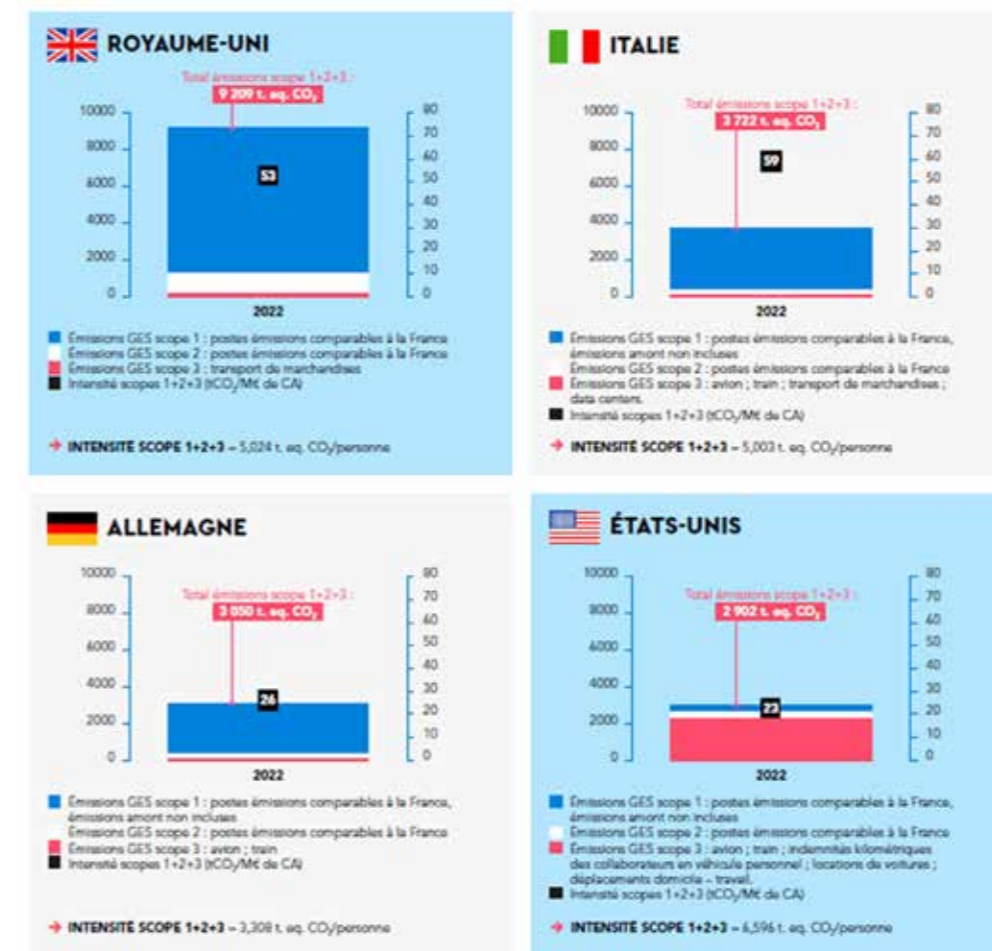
ROYAUME-UNI

Total émissions scope 1+2+3 :
9 209 t. eq. $CO_2$

10000
8000
6000
4000
2000
0

80
70
60
50
40
30
20
10
0

53

2022

Émissions GES scope 1 : postes émissions comparables à la France
Émissions GES scope 2 : postes émissions comparables à la France
Émissions GES scope 3 : transport de marchandises
Intensité scopes 1+2+3 (t$CO_2$/M€ de CA)

→ INTENSITÉ SCOPE 1+2+3 – 5,024 t. eq. $CO_2$/personne

ITALIE

Total émissions scope 1+2+3 :
3 722 t. eq. $CO_2$

10000
8000
6000
4000
2000
0

80
70
60
50
40
30
20
10
0

59

2022

Émissions GES scope 1 : postes émissions comparables à la France, émissions amont non incluses
Émissions GES scope 2 : postes émissions comparables à la France
Émissions GES scope 3 : avion ; train ; transport de marchandises ; data centers.
Intensité scopes 1+2+3 (t$CO_2$/M€ de CA)

→ INTENSITÉ SCOPE 1+2+3 – 5,003 t. eq. $CO_2$/personne

ALLEMAGNE

Total émissions scope 1+2+3 :
3 050 t. eq. $CO_2$

10000
8000
6000
4000
2000
0

80
70
60
50
40
30
20
10
0

26

2022

Émissions GES scope 1 : postes émissions comparables à la France, émissions amont non incluses
Émissions GES scope 2 : postes émissions comparables à la France
Émissions GES scope 3 : avion ; train
Intensité scopes 1+2+3 (t$CO_2$/M€ de CA)

→ INTENSITÉ SCOPE 1+2+3 – 3,308 t. eq. $CO_2$/personne

ÉTATS-UNIS

Total émissions scope 1+2+3 :
2 902 t. eq. $CO_2$

10000
8000
6000
4000
2000
0

80
70
60
50
40
30
20
10
0

23

2022

Émissions GES scope 1 : postes émissions comparables à la France, émissions amont non incluses
Émissions GES scope 2 : postes émissions comparables à la France
Émissions GES scope 3 : avion ; train ; indemnités kilométriques des collaborateurs en véhicule personnel ; locations de voitures ; déplacements domicile – travail.
Intensité scopes 1+2+3 (t$CO_2$/M€ de CA)

→ INTENSITÉ SCOPE 1+2+3 – 6,596 t. eq. $CO_2$/personne